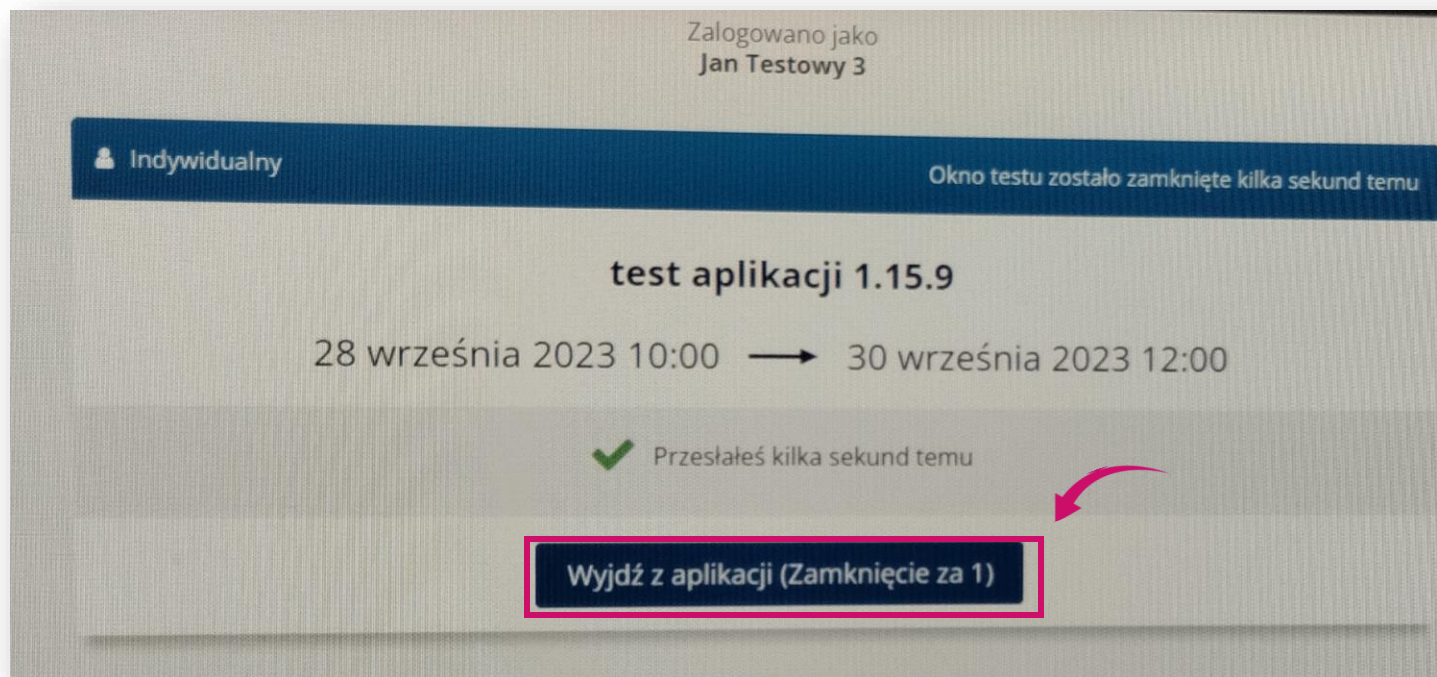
Zalogowano jako
Jan Testowy 3

Indywidualny

Okno testu zostało zamknięte kilka sekund temu

test aplikacji 1.15.9

28 września 2023 10:00 ⟶ 30 września 2023 12:00

Przesłałeś kilka sekund temu

Wyjdź z aplikacji (Zamknięcie za 1)